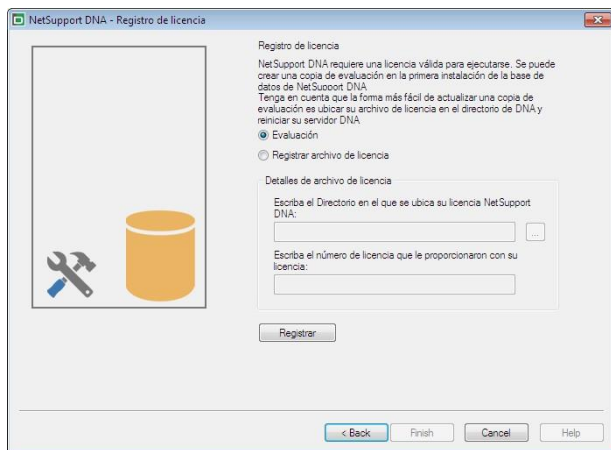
NetSupport DNA - Registro de licencia

Registro de licencia

NetSupport DNA requiere una licencia válida para ejecutarse. Se puede crear una copia de evaluación en la primera instalación de la base de datos de NetSupport DNA
Tenga en cuenta que la forma más fácil de actualizar una copia de evaluación es ubicar su archivo de licencia en el directorio de DNA y reiniciar su servidor DNA

Evaluación

Registrar archivo de licencia

Detalles de archivo de licencia

Escriba el Directorio en el que se ubica su licencia NetSupport DNA:

...

Escriba el número de licencia que le proporcionaron con su licencia:

Registrar

< Back

Finish

Cancel

Help